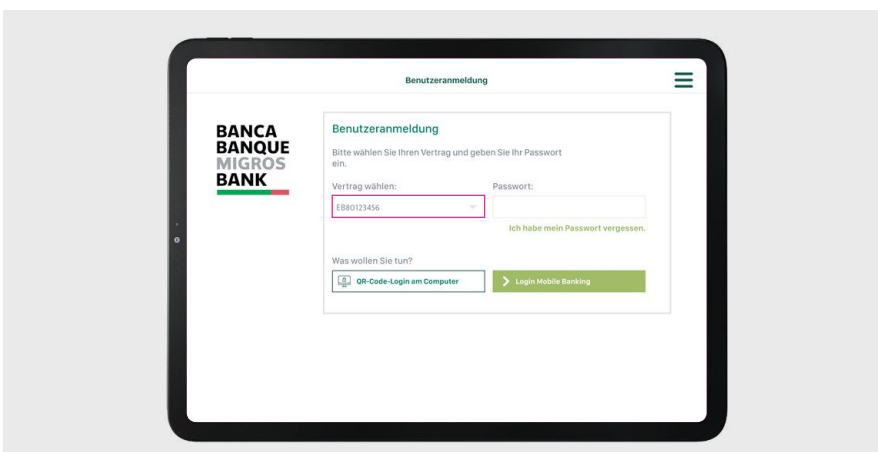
Benutzeranmeldung

BANCA
BANQUE
MIGROS
BANK

Benutzeranmeldung

Bitte wählen Sie Ihren Vertrag und geben Sie Ihr Passwort ein.

Vertrag wählen:

EB80123456

Passwort:

Ich habe mein Passwort vergessen.

Was wollen Sie tun?

QR-Code-Login am Computer

Login Mobile Banking